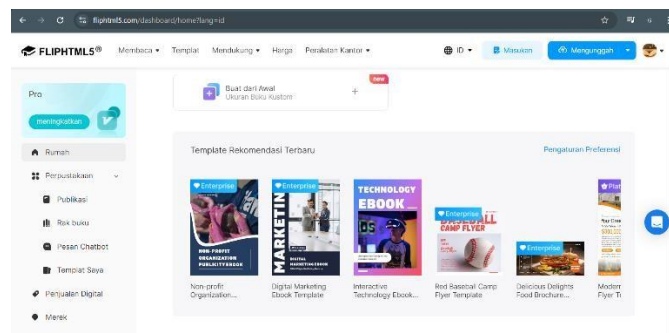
fliphtml5.com/dashboard/home?lang=id

FLIPHTML5®

Membaca ▾ Templat Mendukung ▾ Harga Peralatan Kantor ▾

ID ▾ Masukan Mengunggah ▾

Pro

meningkatkan

Rumah

Perpustakaan

Publikasi

Rak buku

Pesan Chatbot

Templat Saya

Penjualan Digital

Merek

New

Buat dari Awal
Ukuran Buku Kustom

Template Rekomendasi Terbaru

Pengaturan Preferensi

Enterprise
NON-PROFIT ORGANIZATION MARKETING EBOOK
Non-profit Organization...

Enterprise
MARKETIN
DIGITAL MARKETING EBOOK
Digital Marketing Ebook Template

TECHNOLOGY EBOOK
Interactive Technology Ebook...

Enterprise
BASEBALL CAMP FLYER
Red Baseball Camp Flyer Template

Enterprise
Delicious Delights Food Brochure...

Plat
Modern Flyer T